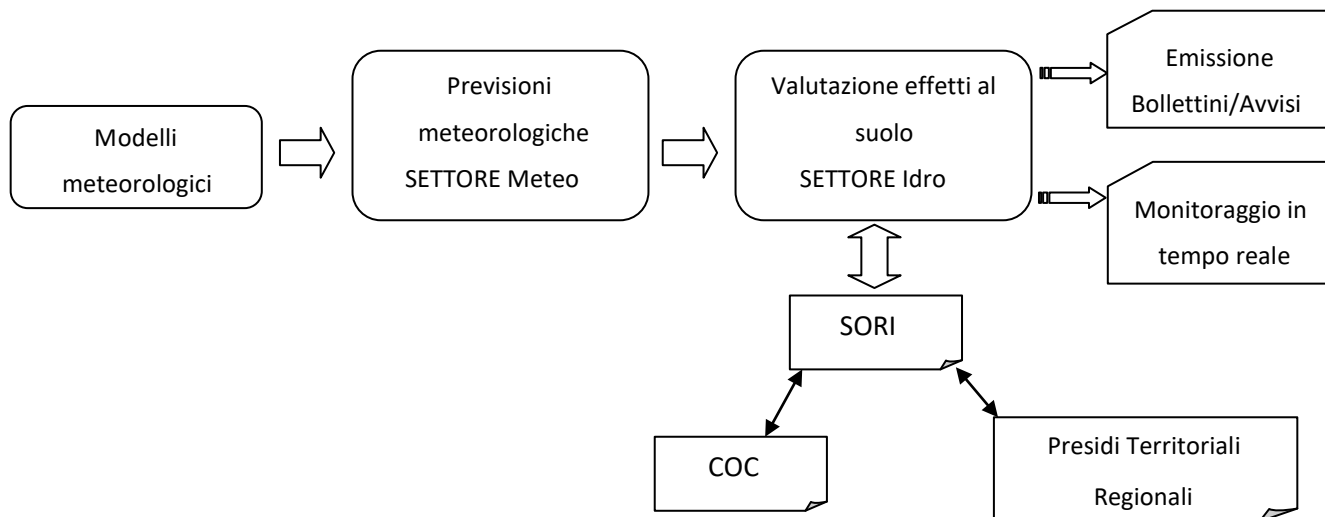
Modelli meteorologici

Previsioni meteorologiche SETTORE Meteo

Valutazione effetti al suolo SETTORE Idro

Emissione Bollettini/Avvisi

Monitoraggio in tempo reale

SORI

COC

Presidi Territoriali Regionali